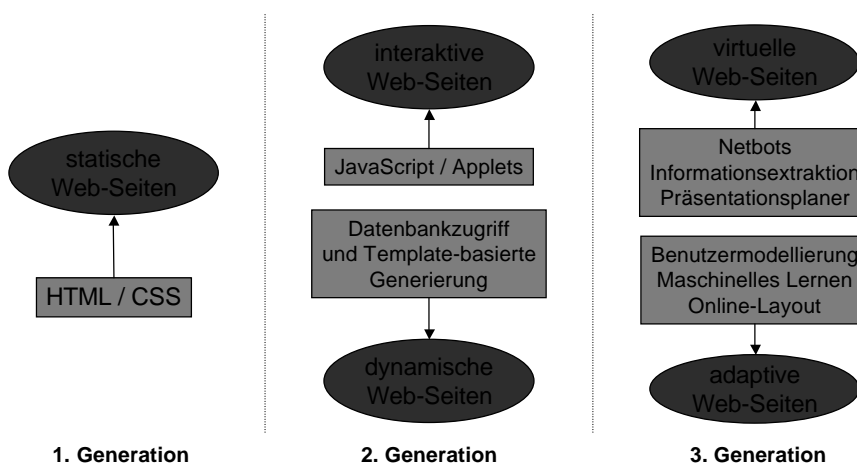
statische Web-Seiten

HTML / CSS

1. Generation

interaktive Web-Seiten

JavaScript / Applets

Datenbankzugriff und Template-basierte Generierung

dynamische Web-Seiten

2. Generation

virtuelle Web-Seiten

Netbots Informationsextraktion Präsentationsplaner

Benutzermodellierung Maschinelles Lernen Online-Layout

adaptive Web-Seiten

3. Generation